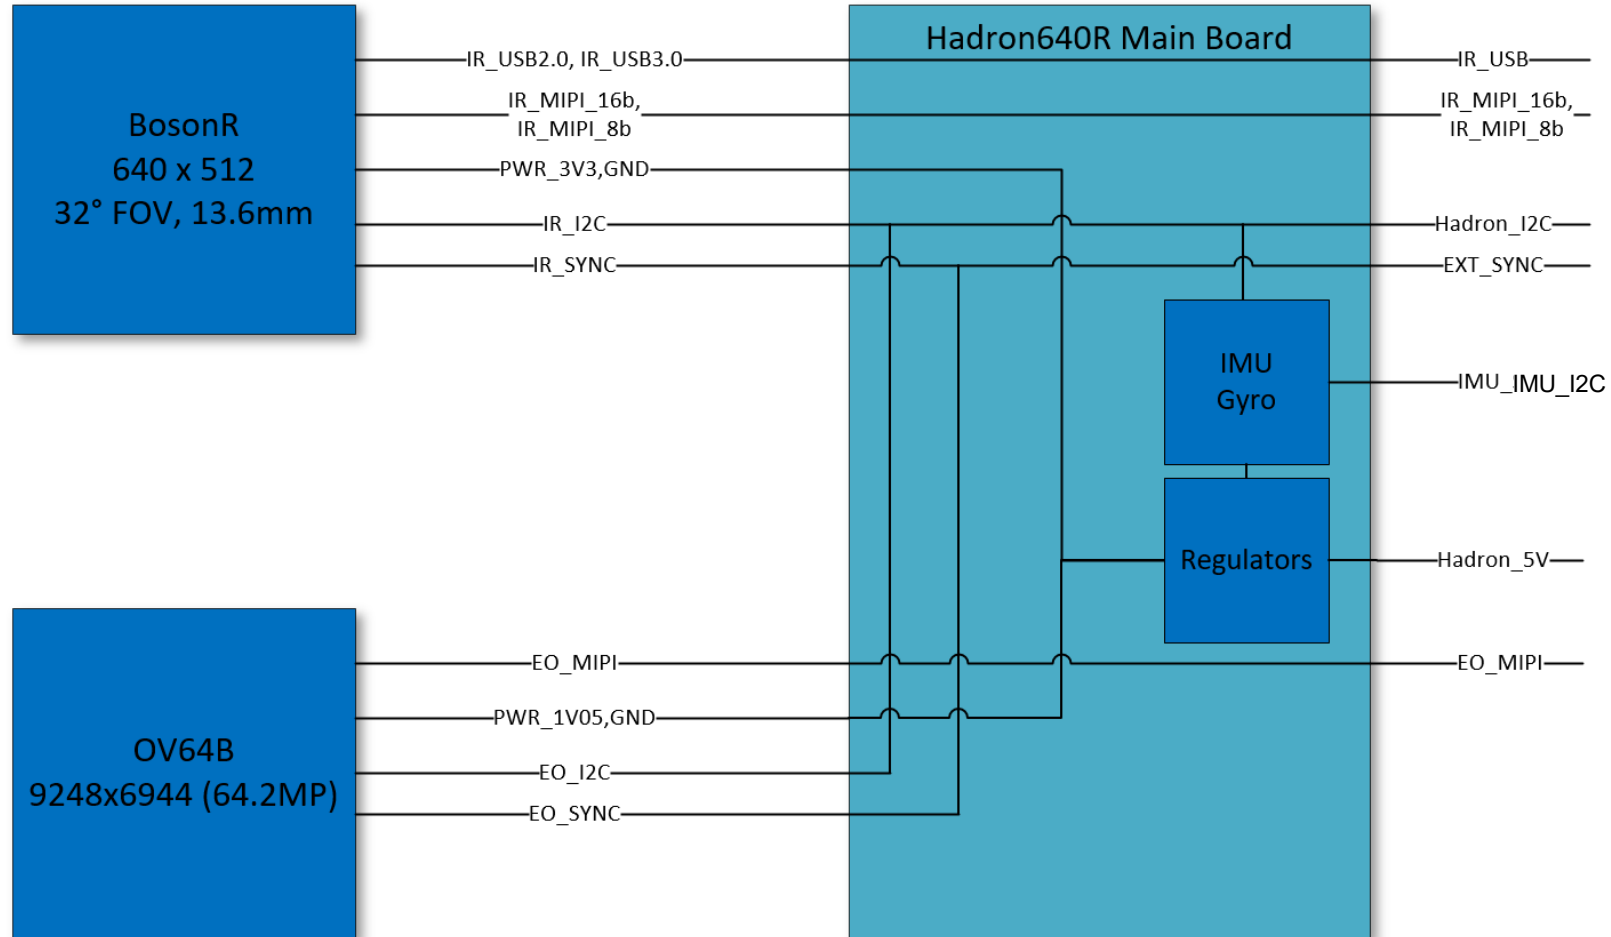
BosonR
640 x 512
32° FOV, 13.6mm

Hadron640R Main Board

IR_USB2.0, IR_USB3.0
IR_USB
IR_MIPI_16b, IR_MIPI_8b
IR_MIPI_16b, IR_MIPI_8b
PWR_3V3,GND
IR_I2C
Hadron_I2C
IR_SYNC
EXT_SYNC

IMU
Gyro
IMU_IMU_I2C

Regulators
Hadron_5V

OV64B
9248x6944 (64.2MP)

EO_MIPI
EO_MIPI
PWR_1V05,GND
EO_I2C
EO_SYNC